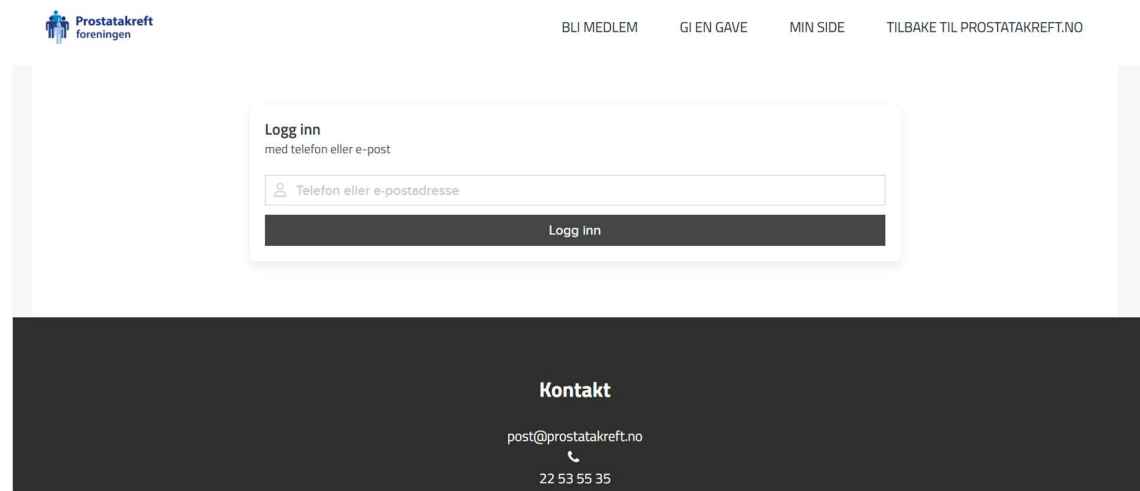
Prostatakreft foreningen

BLI MEDLEM GI EN GAVE MIN SIDE TILBAKE TIL PROSTATAKREFT.NO

Logg inn
med telefon eller e-post

Telefon eller e-postadresse

Logg inn

Kontakt

post@prostatakreft.no

22 53 55 35